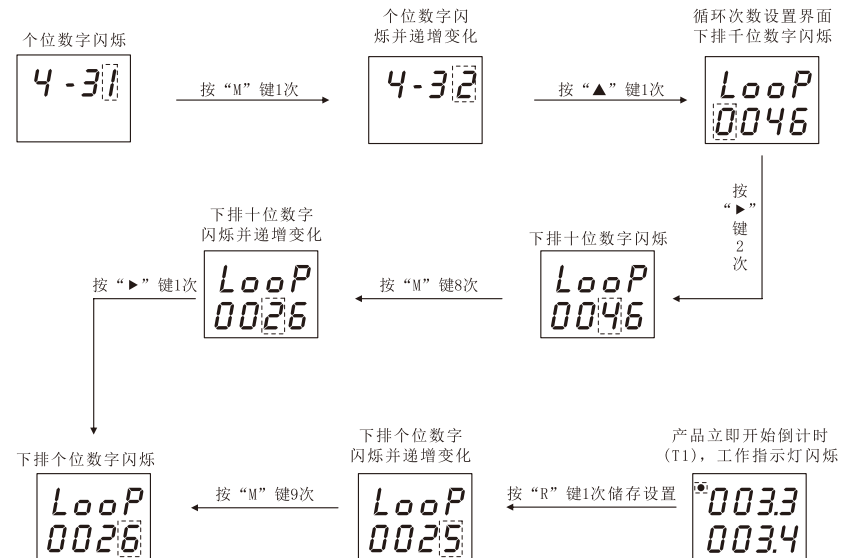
个位数字闪烁

4-31

按“M”键1次

个位数字闪烁并递增变化

4-32

按“▲”键1次

循环次数设置界面下排千位数字闪烁

LooP
0046

按“►”键2次

下排十位数字闪烁

LooP
0046

按“M”键8次

下排十位数字闪烁并递增变化

LooP
0026

按“►”键1次

下排个位数字闪烁

LooP
0026

按“M”键9次

下排个位数字闪烁并递增变化

LooP
0025

按“R”键1次储存设置

产品立即开始倒计时(T1)，工作指示灯闪烁

003.3
003.4